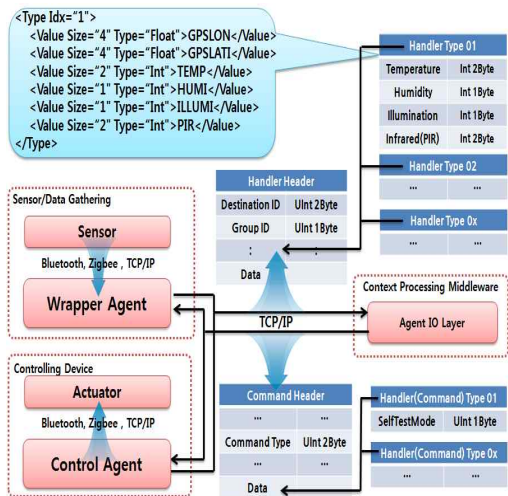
<Type Idx="1">
<Value Size="4" Type="Float">GPSLON</Value>
<Value Size="4" Type="Float">GPSLATI</Value>
<Value Size="2" Type="Int">TEMP</Value>
<Value Size="1" Type="Int">HUMI</Value>
<Value Size="1" Type="Int">ILLUMI</Value>
<Value Size="2" Type="Int">PIR</Value>
</Type>

Handler Type 01

| Temperature | Int 2Byte |
|---|---|
| Humidity | Int 1Byte |
| Illumination | Int 1Byte |
| Infrared(PIR) | Int 2Byte |

Handler Type 02

| ... | ... |
|---|---|

Handler Type 0x

| ... | ... |
|---|---|

Handler Header

| Destination ID | UInt 2Byte |
|---|---|
| Group ID | UInt 1Byte |
| : | : |
| Data | |

Sensor/Data Gathering

Sensor

Bluetooth, Zigbee , TCP/IP

Wrapper Agent

TCP/IP

Context Processing Middleware

Agent IO Layer

Controlling Device

Actuator

Bluetooth, Zigbee , TCP/IP

Control Agent

Command Header

| ... | ... |
|---|---|
| Command Type | UInt 2Byte |
| ... | ... |
| Data | |

Handler(Command) Type 01

| SelfTestMode | UInt 1Byte |
|---|---|

Handler(Command) Type 0x

| ... | ... |
|---|---|